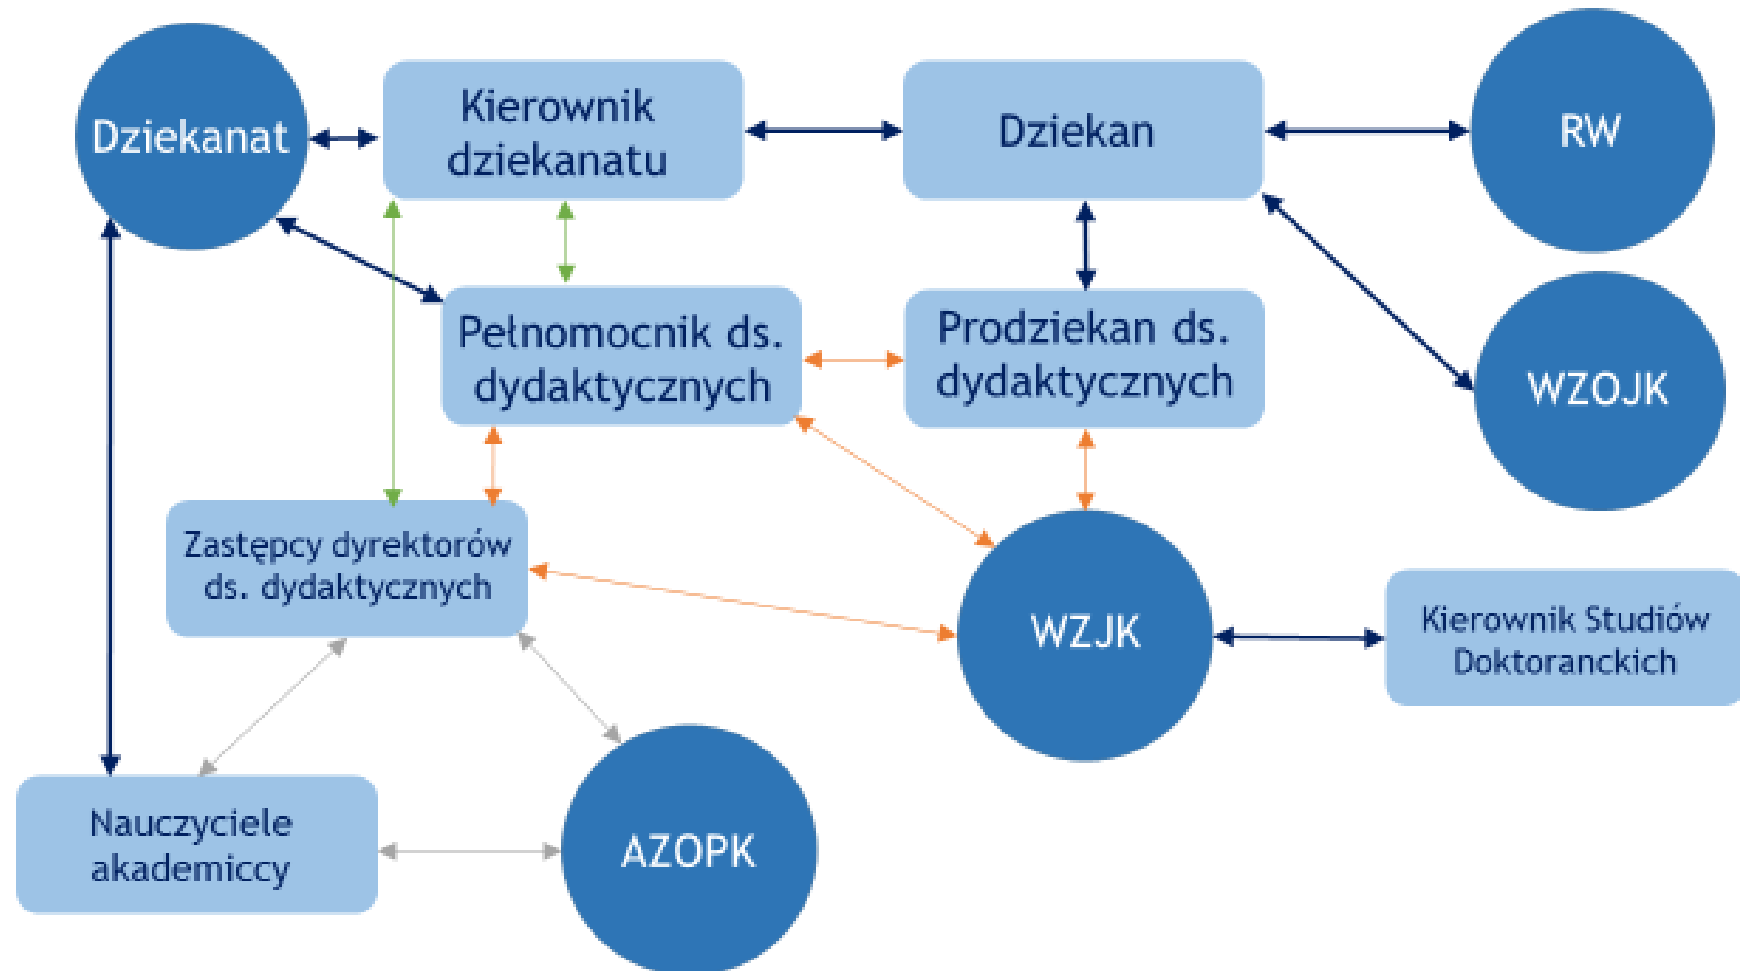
Dziekanat

Kierownik dziekanatu

Dziekan

RW

Pełnomocnik ds. dydaktycznych

Prodziekan ds. dydaktycznych

WZOJK

Zastępcy dyrektorów ds. dydaktycznych

WZJK

Kierownik Studiów Doktoranckich

Nauczyciele akademiccy

AZOPK